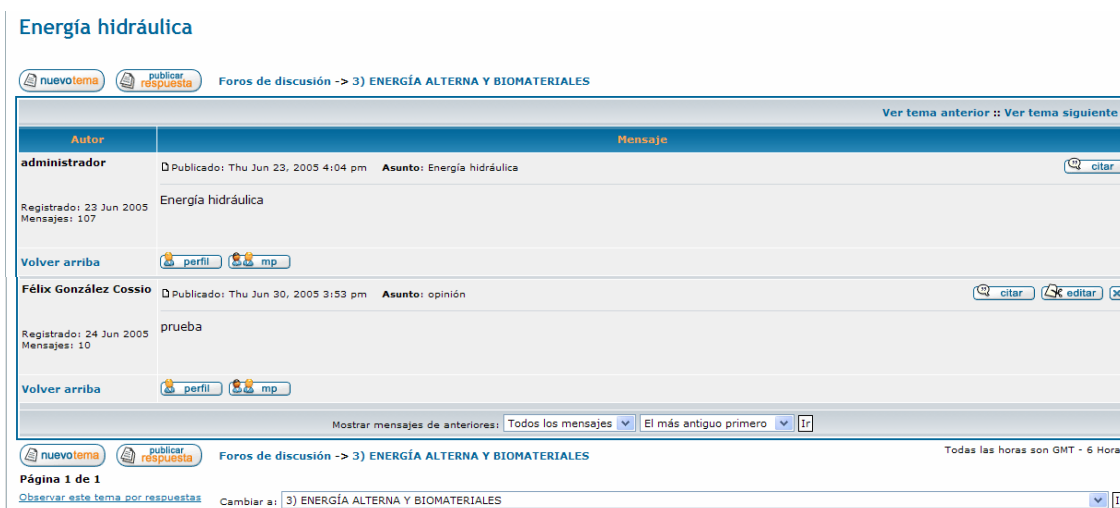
Energía hidráulica

nuevotema publicar respuesta Foros de discusión -> 3) ENERGÍA ALTERNA Y BIOMATERIALES

Ver tema anterior :: Ver tema siguiente

| Autor | Mensaje |
|---|---|
| administrador<br>Registrado: 23 Jun 2005<br>Mensajes: 107 | Publicado: Thu Jun 23, 2005 4:04 pm Asunto: Energía hidráulica citar<br>Energía hidráulica |
| Volver arriba | perfil mp |
| Félix González Cossio<br>Registrado: 24 Jun 2005<br>Mensajes: 10 | Publicado: Thu Jun 30, 2005 3:53 pm Asunto: opinión citar editar<br>prueba |
| Volver arriba | perfil mp |

Mostrar mensajes de anteriores: Todos los mensajes El más antiguo primero Ir

nuevotema publicar respuesta Foros de discusión -> 3) ENERGÍA ALTERNA Y BIOMATERIALES

Todas las horas son GMT - 6 Hora

Página 1 de 1

Observar este tema por respuestas

Cambiar a: 3) ENERGÍA ALTERNA Y BIOMATERIALES